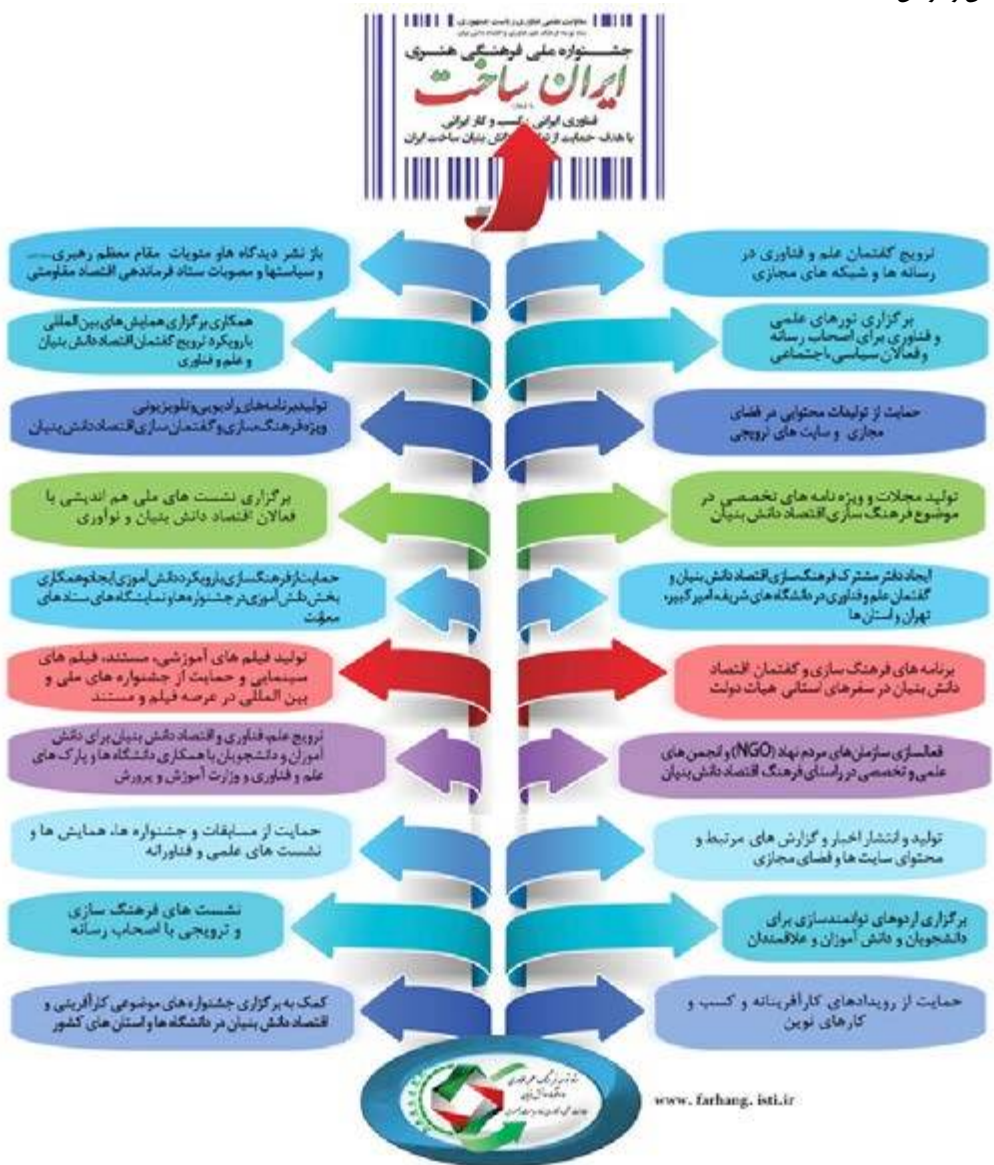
معاونت علمی فناوری ریاست جمهوری

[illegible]

جشنواره ملی فرهنگی هنری

ایران ساخت

فناوری ایرانی، کسب و کار ایرانی

با هدف حمایت از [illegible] دانش بنیان ساخت ایران

باز نشر دیدگاه ها و منویات مقام معظم رهبری، و سیاستها و مصوبات ستاد فرماندهی اقتصاد مقاومتی

ترویج گفتمان علم و فناوری در رسانه ها و شبکه های مجازی

همکاری برگزاری همایش های بین المللی با رویکرد ترویج گفتمان اقتصاد دانش بنیان و علم و فناوری

برگزاری تورهای علمی و فناوری برای اصحاب رسانه و فعالان سیاسی اجتماعی

تولید برنامه های رادیویی و تلویزیونی ویژه فرهنگ سازی و گفتمان سازی اقتصاد دانش بنیان

حمایت از تولیدات محتوایی در فضای مجازی و سایت های ترویجی

برگزاری نشست های ملی هم اندیشی با فعالان اقتصاد دانش بنیان و نوآوری

تولید مجلات و ویژه نامه های تخصصی در موضوع فرهنگ سازی اقتصاد دانش بنیان

حمایت از فرهنگسازی با رویکرد دانش آموزی ایجاد و همکاری بخش دانش آموزی در جشنواره ها و نمایشگاه های ستادهای معوقت

ایجاد دفتر مشترک فرهنگسازی اقتصاد دانش بنیان و گفتمان علم و فناوری در دانشگاه های شریف، امیرکبیر، تهران و استان ها

تولید فیلم های آموزشی، مستند، فیلم های سینمایی و حمایت از جشنواره های ملی و بین المللی در عرصه فیلم و مستند

برنامه های فرهنگ سازی و گفتمان اقتصاد دانش بنیان در سفرهای استانی هیات دولت

ترویج علم، فناوری و اقتصاد دانش بنیان برای دانش آموزان و دانشجویان با همکاری دانشگاه ها و پارک های علم و فناوری و وزارت آموزش و پرورش

فعالسازی سازمان های مردم نهاد (NGO) و انجمن های علمی و تخصصی در راستای فرهنگ اقتصاد دانش بنیان

حمایت از مسابقات و جشنواره ها، همایش ها و نشست های علمی و فناورانه

تولید و انتشار اخبار و گزارش های مرتبط و محتوای سایت ها و فضای مجازی

نشست های فرهنگ سازی و ترویجی با اصحاب رسانه

برگزاری اردوهای توانمندسازی برای دانشجویان و دانش آموزان و علاقمندان

کمک به برگزاری جشنواره های موضوعی کارآفرینی و اقتصاد دانش بنیان در دانشگاه ها و استان های کشور

حمایت از رویدادهای کارآفرینانه و کسب و کارهای نوین

ستاد توسعه فرهنگ علم، فناوری و اقتصاد دانش بنیان

www. farhang. isti.ir